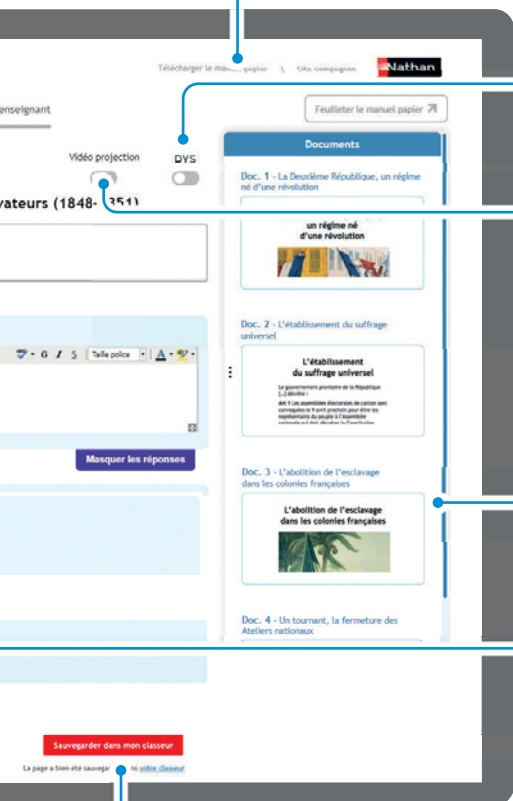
Télécharger le manuel papier | Site compagnon | Nathan

enseignant

Feuilleter le manuel papier

Vidéo projection

DYS

vateurs (1848-1851)

Masquer les réponses

Taille police

Documents

Doc. 1 - La Deuxième République, un régime né d'une révolution

un régime né d'une révolution

Doc. 2 - L'établissement du suffrage universel

L'établissement du suffrage universel

Le gouvernement provisoire de la République [...] décrète :
Art 1 Les assemblées électorales de canton sont convoquées le 9 avril prochain pour élire les représentants du peuple à l'Assemblée nationale qui doit décréter la Constitution

Doc. 3 - L'abolition de l'esclavage dans les colonies françaises

L'abolition de l'esclavage dans les colonies françaises

Doc. 4 - Un tournant, la fermeture des Ateliers nationaux

Sauvegarder dans mon classeur

La page a bien été sauvegardée dans votre classeur